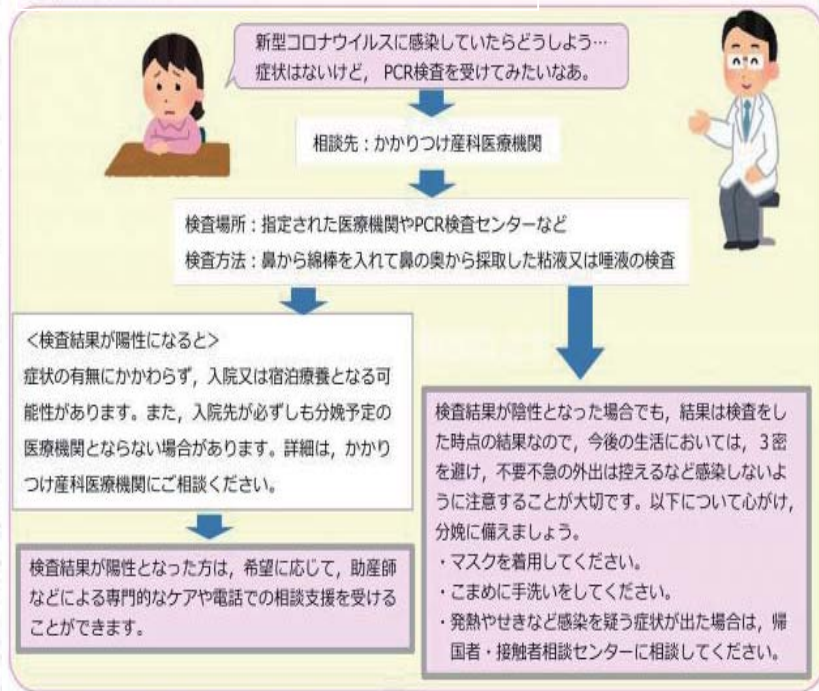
新型コロナウイルスに感染していたらどうしよう…
症状はないけど，PCR検査を受けてみたいなあ。

相談先：かかりつけ産科医療機関

検査場所：指定された医療機関やPCR検査センターなど
検査方法：鼻から綿棒を入れて鼻の奥から採取した粘液又は唾液の検査

<検査結果が陽性になると>
症状の有無にかかわらず，入院又は宿泊療養となる可能性があります。また，入院先が必ずしも分娩予定の医療機関とならない場合があります。詳細は，かかりつけ産科医療機関にご相談ください。

検査結果が陽性となった方は，希望に応じて，助産師などによる専門的なケアや電話での相談支援を受けることができます。

検査結果が陰性となった場合でも，結果は検査をした時点の結果なので，今後の生活においては，3密を避け，不要不急の外出は控えるなど感染しないように注意することが大切です。以下について心がけ，分娩に備えましょう。
・マスクを着用してください。
・こまめに手洗いをしてください。
・発熱やせきなど感染を疑う症状が出た場合は，帰国者・接触者相談センターに相談してください。